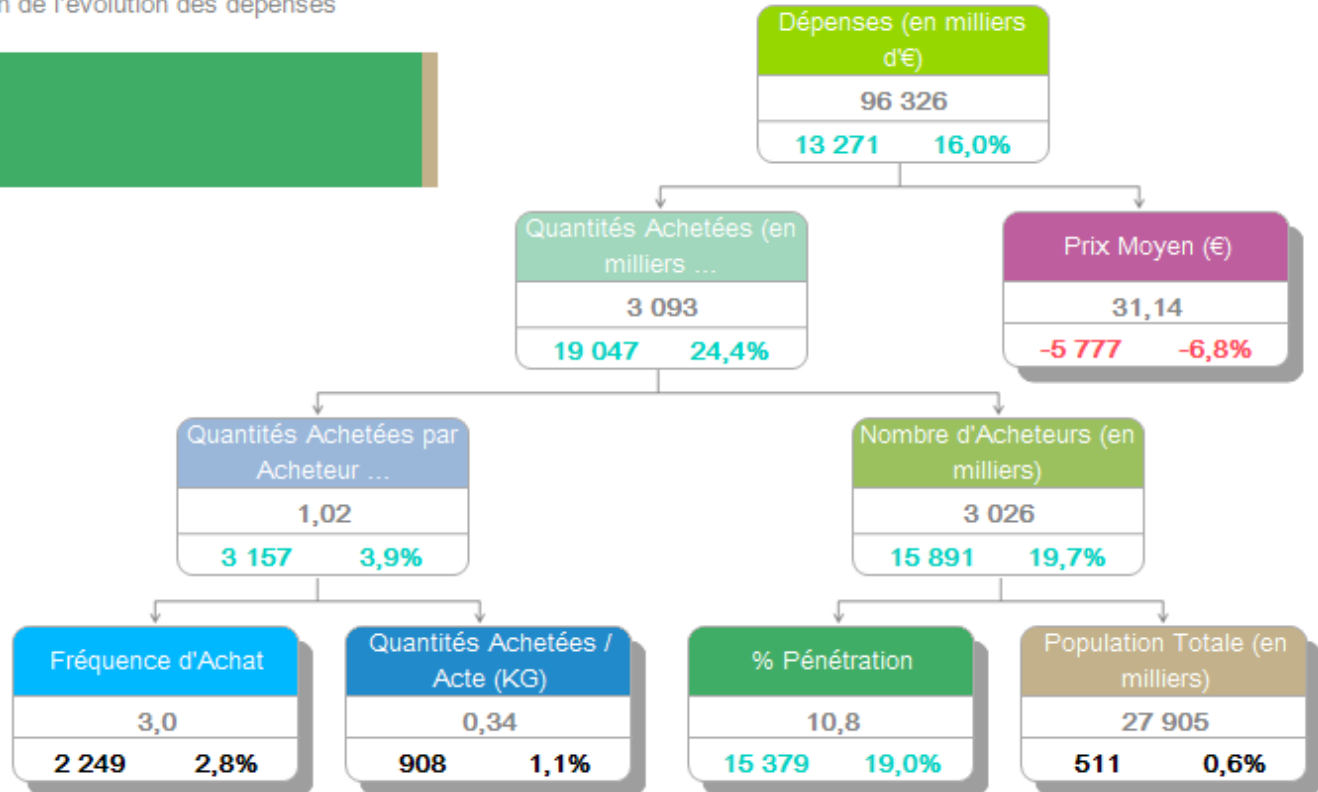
n de l'évolution des dépenses

Dépenses (en milliers d'€)
96 326
13 271 16,0%

Quantités Achetées (en milliers ...
3 093
19 047 24,4%

Prix Moyen (€)
31,14
-5 777 -6,8%

Quantités Achetées par Acheteur ...
1,02
3 157 3,9%

Nombre d'Acheteurs (en milliers)
3 026
15 891 19,7%

Fréquence d'Achat
3,0
2 249 2,8%

Quantités Achetées / Acte (KG)
0,34
908 1,1%

% Pénétration
10,8
15 379 19,0%

Population Totale (en milliers)
27 905
511 0,6%